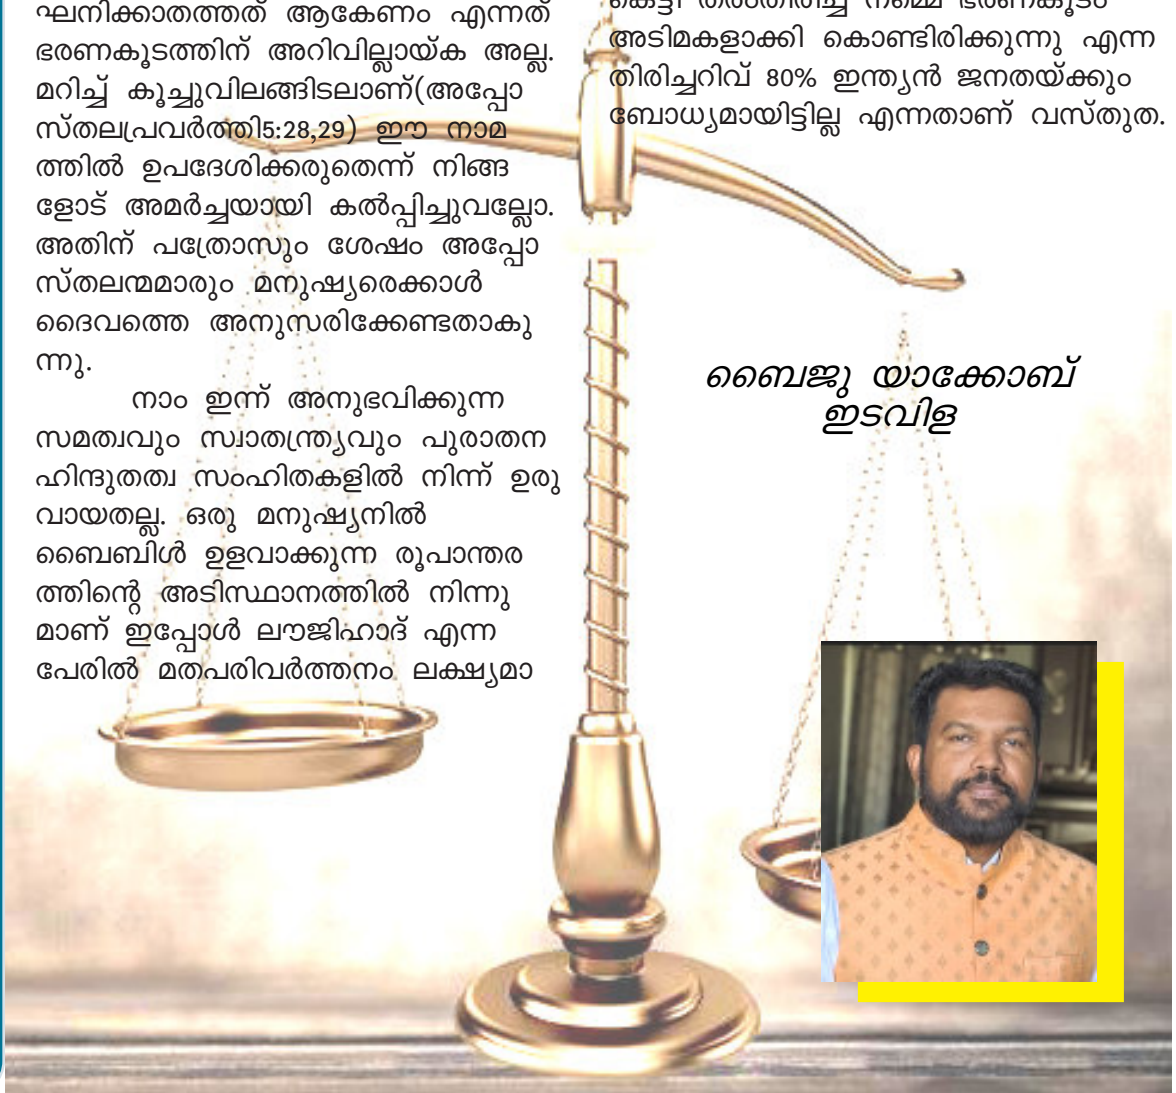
ഘനിക്കാതത്തത് ആകേണം എന്നത് ഭരണകൂടത്തിന് അറിവില്ലായ്ക അല്ല. മറിച്ച് കൂച്ചുവിലങ്ങിടലാണ്(അപ്പോസ്തലപ്രവർത്തി5:28,29) ഈ നാമത്തിൽ ഉപദേശിക്കരുതെന്ന് നിങ്ങളോട് അമർച്ചയായി കൽപ്പിച്ചുവല്ലോ. അതിന് പത്രോസും ശേഷം അപ്പോസ്തലന്മമാരും മനുഷ്യരെക്കാൾ ദൈവത്തെ അനുസരിക്കേണ്ടതാകുന്നു.

നാം ഇന്ന് അനുഭവിക്കുന്ന സമത്വവും സ്വാതന്ത്ര്യവും പുരാതന ഹിന്ദുത്വ സംഹിതകളിൽ നിന്ന് ഉരുവായതല്ല. ഒരു മനുഷ്യനിൽ ബൈബിൾ ഉളവാക്കുന്ന രൂപാന്തരത്തിന്റെ അടിസ്ഥാനത്തിൽ നിന്നുമാണ് ഇപ്പോൾ ലൗജിഹാദ് എന്ന പേരിൽ മതപരിവർത്തനം ലക്ഷ്യമാ

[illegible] അടിമകളാക്കി കൊണ്ടിരിക്കുന്നു എന്ന തിരിച്ചറിവ് 80% ഇന്ത്യൻ ജനതയ്ക്കും ബോധ്യമായിട്ടില്ല എന്നതാണ് വസ്തുത.

ബൈജു യാക്കോബ് ഇടവിള